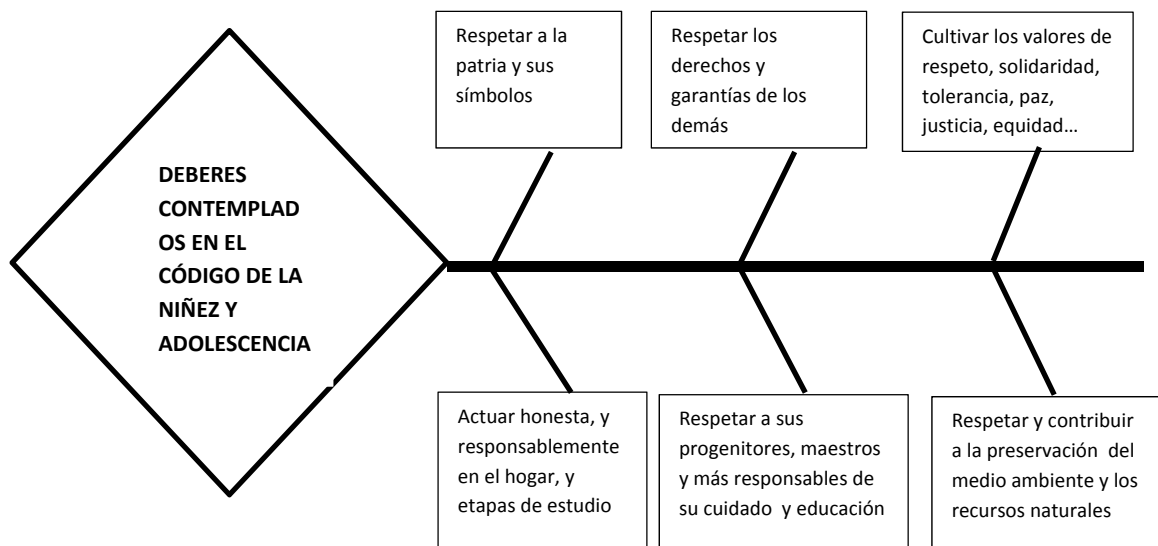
DEBERES CONTEMPLADOS EN EL CÓDIGO DE LA NIÑEZ Y ADOLESCENCIA

Respetar a la patria y sus símbolos

Respetar los derechos y garantías de los demás

Cultivar los valores de respeto, solidaridad, tolerancia, paz, justicia, equidad…

Actuar honesta, y responsablemente en el hogar, y etapas de estudio

Respetar a sus progenitores, maestros y más responsables de su cuidado y educación

Respetar y contribuir a la preservación del medio ambiente y los recursos naturales